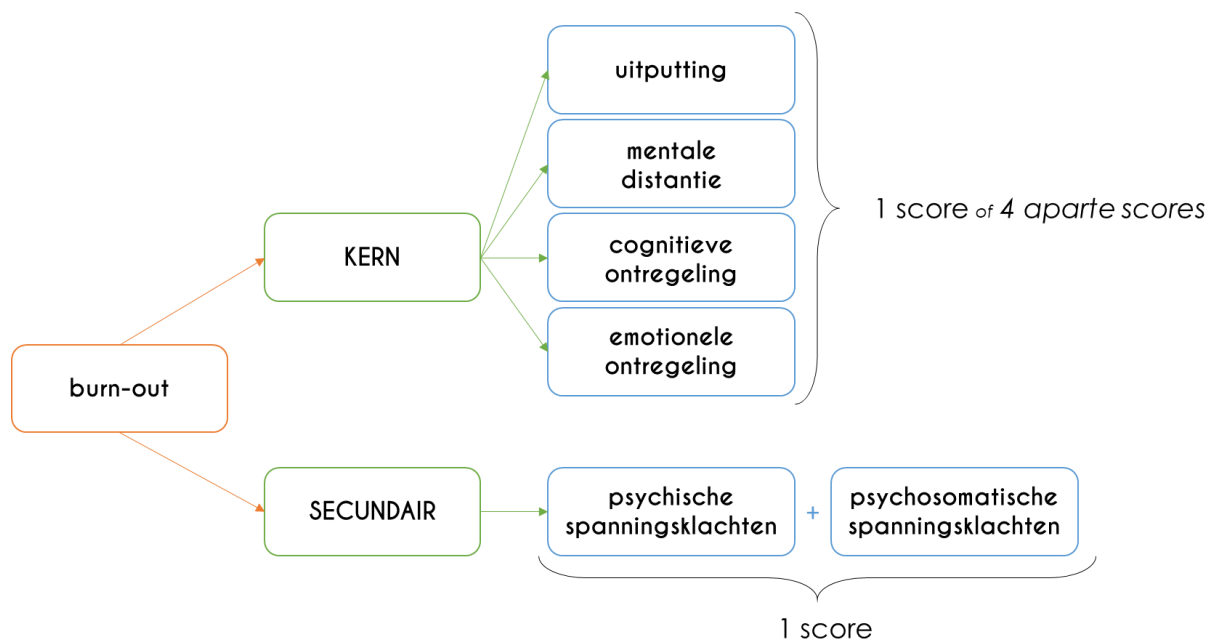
burn-out

KERN

uitputting

mentale distantie

cognitieve ontregeling

emotionele ontregeling

1 score of 4 aparte scores

SECUNDAIR

psychische spanningsklachten

+

psychosomatische spanningsklachten

1 score